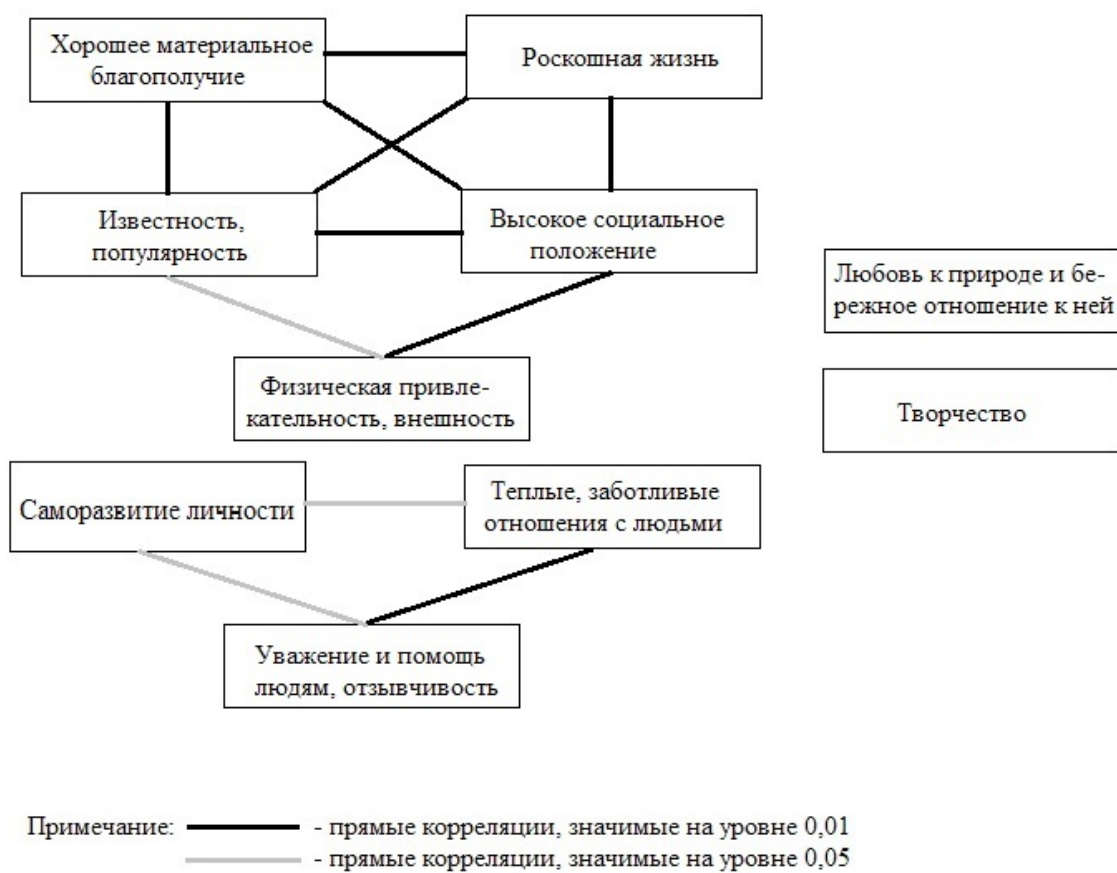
Хорошее материальное благополучие

Роскошная жизнь

Известность, популярность

Высокое социальное положение

Любовь к природе и бережное отношение к ней

Физическая привлекательность, внешность

Творчество

Саморазвитие личности

Теплые, заботливые отношения с людьми

Уважение и помощь людям, отзывчивость

Примечание: - прямые корреляции, значимые на уровне 0,01
- прямые корреляции, значимые на уровне 0,05